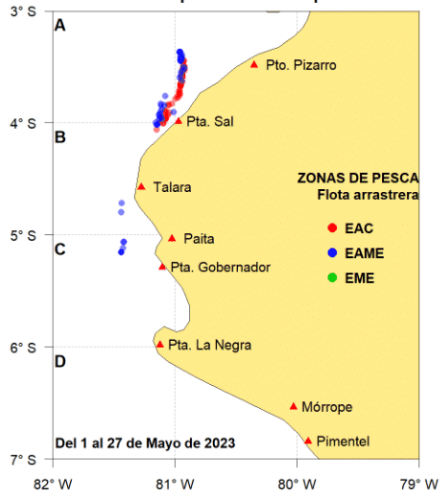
3° S
A
Pto. Pizarro
4° S
B
Pta. Sal
Talara
ZONAS DE PESCA
Flota arrastrera
5° S
C
Paita
EAC
EAME
Pta. Gobernador
EME
6° S
D
Pta. La Negra
Mórrope
Pimentel
Del 1 al 27 de Mayo de 2023
7° S
82° W
81° W
80° W
79° W